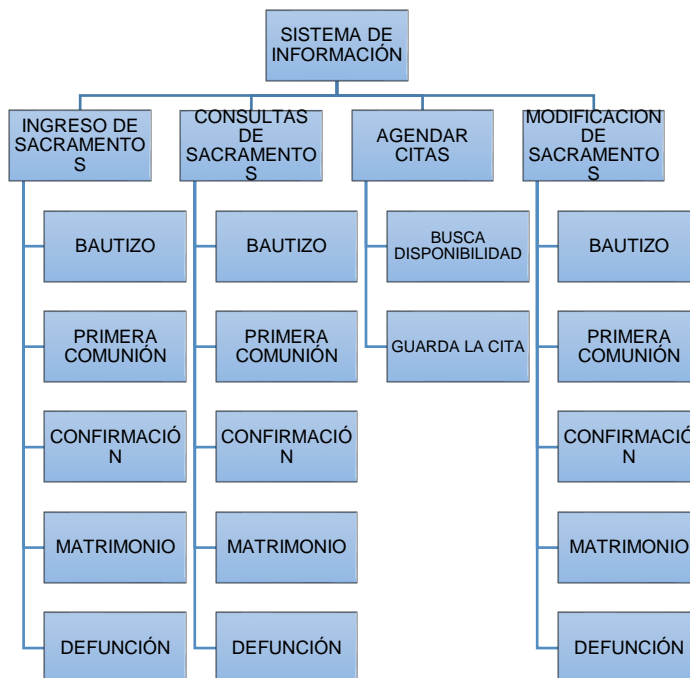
SISTEMA DE INFORMACIÓN

INGRESO DE SACRAMENTO S

BAUTIZO

PRIMERA COMUNIÓN

CONFIRMACIÓ N

MATRIMONIO

DEFUNCIÓN

CONSULTAS DE SACRAMENTO S

BAUTIZO

PRIMERA COMUNIÓN

CONFIRMACIÓ N

MATRIMONIO

DEFUNCIÓN

AGENDAR CITAS

BUSCA DISPONIBILIDAD

GUARDA LA CITA

MODIFICACION DE SACRAMENTO S

BAUTIZO

PRIMERA COMUNIÓN

CONFIRMACIÓ N

MATRIMONIO

DEFUNCIÓN